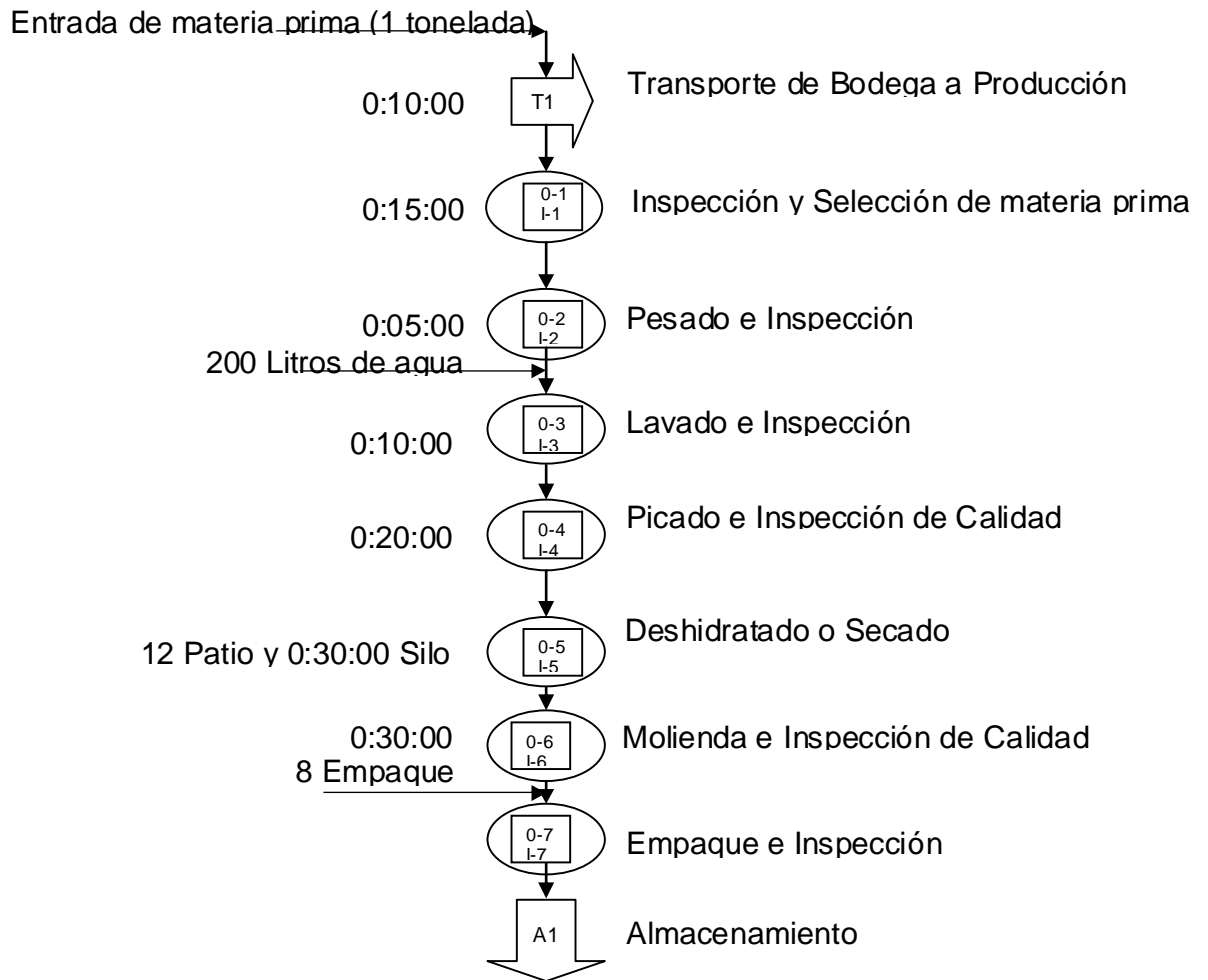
Entrada de materia prima (1 tonelada)

0:10:00 T1 Transporte de Bodega a Producción

0:15:00 0-1 I-1 Inspección y Selección de materia prima

0:05:00 0-2 I-2 Pesado e Inspección

200 Litros de agua

0:10:00 0-3 I-3 Lavado e Inspección

0:20:00 0-4 I-4 Picado e Inspección de Calidad

12 Patio y 0:30:00 Silo 0-5 I-5 Deshidratado o Secado

0:30:00 0-6 I-6 Molienda e Inspección de Calidad

8 Empaque

0-7 I-7 Empaque e Inspección

A1 Almacenamiento